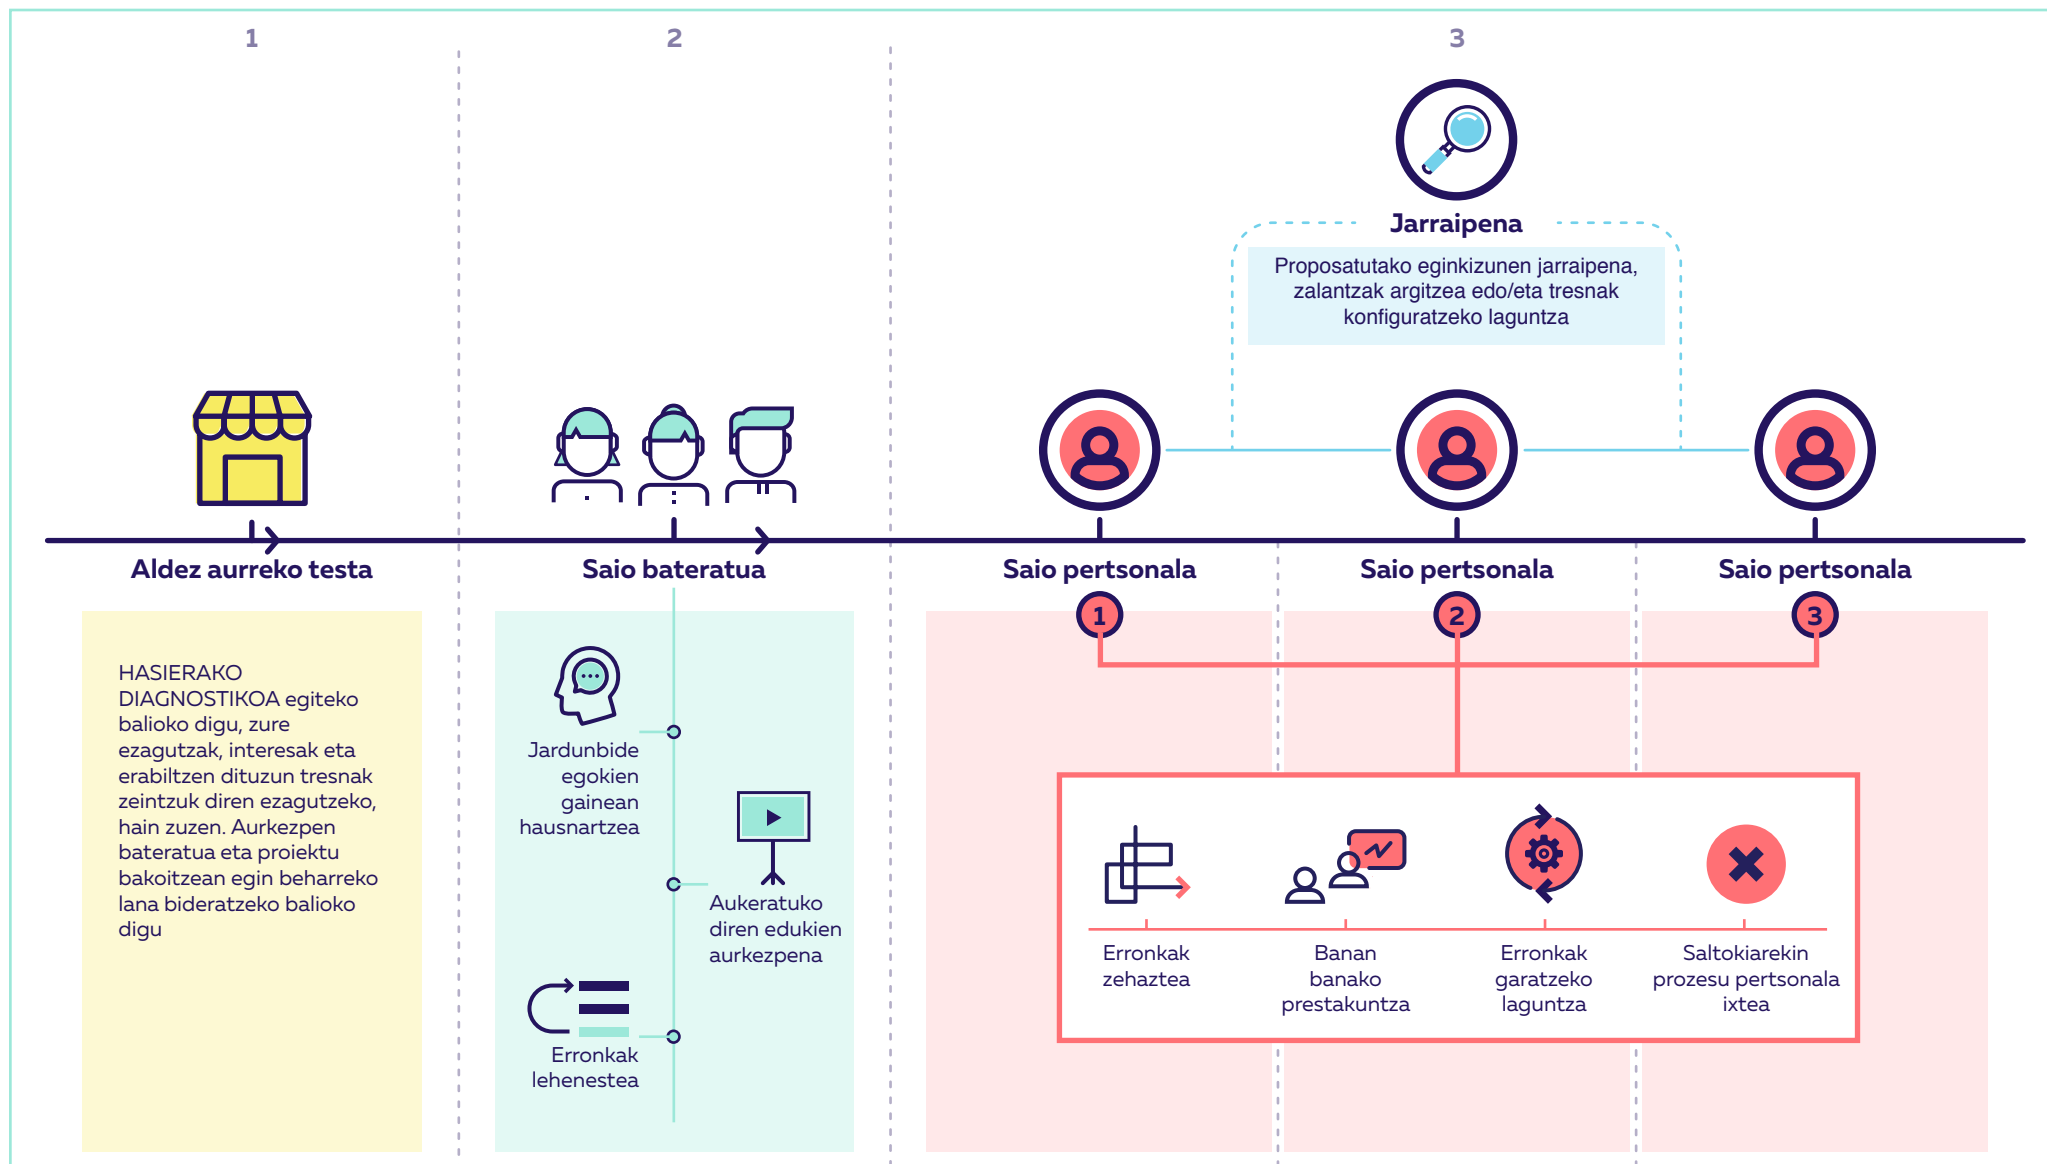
1

2

3

Jarraipena

Proposatutako eginkizunen jarraipena, zalantzak argitzea edo/eta tresnak konfiguratzeko laguntza

Aldez aurreko testa

Saio bateratua

Saio pertsonala

Saio pertsonala

Saio pertsonala

1

2

3

HASIERAKO DIAGNOSTIKOA egiteko balioko digu, zure ezagutzak, interesak eta erabiltzen dituzun tresnak zeintzuk diren ezagutzeko, hain zuzen. Aurkezpen bateratua eta proiektu bakoitzean egin beharreko lana bideratzeko balioko digu

Jardunbide egokien gainean hausnartzea

Aukeratuko diren edukien aurkezpena

Erronkak lehenestea

Erronkak zehaztea

Banan banako prestakuntza

Erronkak garatzeko laguntza

Saltokiarekin prozesu pertsonala ixtea